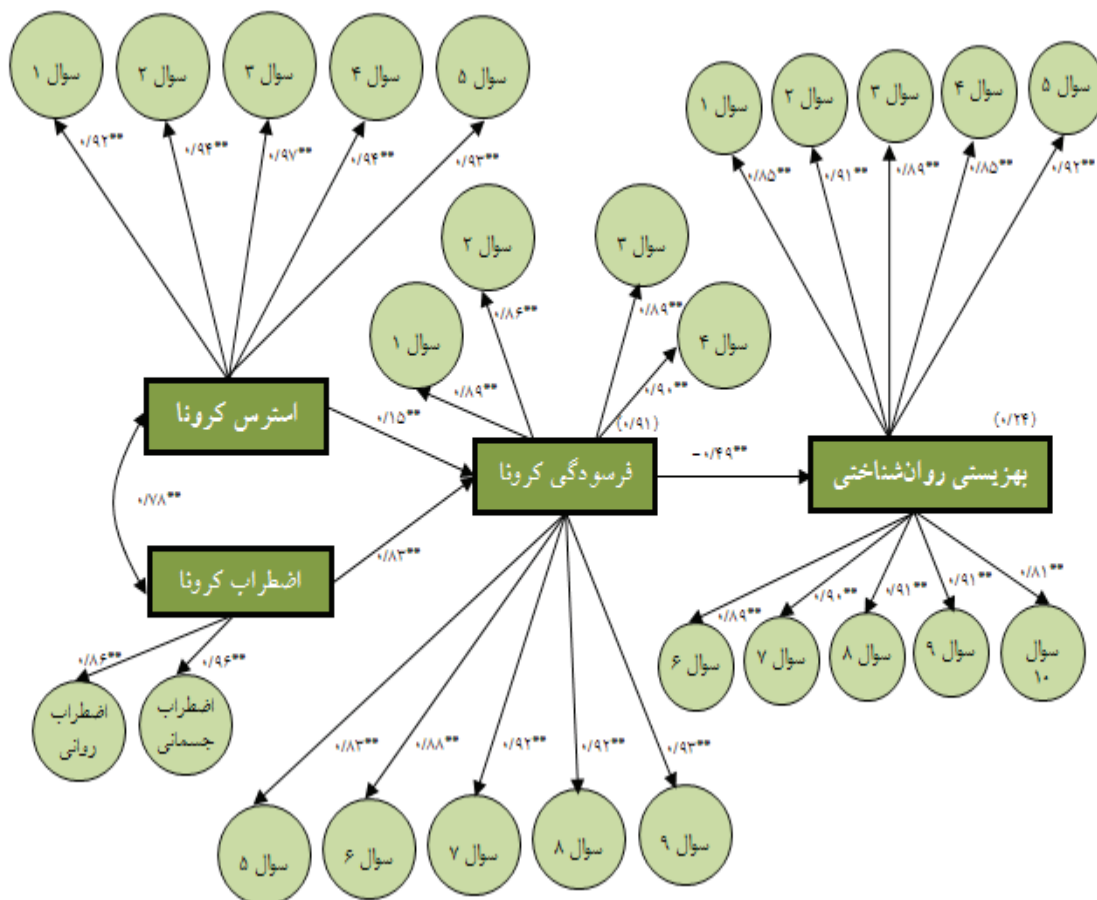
سوال ۱
سوال ۲
سوال ۳
سوال ۴
سوال ۵
۰/۹۲**
۰/۹۴**
۰/۹۷**
۰/۹۴**
۰/۹۳**

سوال ۱
سوال ۲
سوال ۳
سوال ۴
سوال ۵
۰/۸۵**
۰/۹۱**
۰/۸۹**
۰/۸۵**
۰/۹۲**

سوال ۲
سوال ۳
سوال ۱
سوال ۴
۰/۸۶**
۰/۸۹**
۰/۸۹**
۰/۹۰**
(۰/۹۱)
(۰/۲۴)

استرس کرونا
۰/۱۵**
فرسودگی کرونا
-۰/۴۹**
بهزیستی روانشناختی
۰/۷۸**
اضطراب کرونا
۰/۸۳**

۰/۸۶**
۰/۹۶**
اضطراب روانی
اضطراب جسمانی

۰/۸۹**
۰/۹۰**
۰/۹۱**
۰/۹۱**
۰/۸۱**
سوال ۶
سوال ۷
سوال ۸
سوال ۹
سوال ۱۰

۰/۸۳**
۰/۸۸**
۰/۹۲**
۰/۹۲**
۰/۹۳**
سوال ۵
سوال ۶
سوال ۷
سوال ۸
سوال ۹